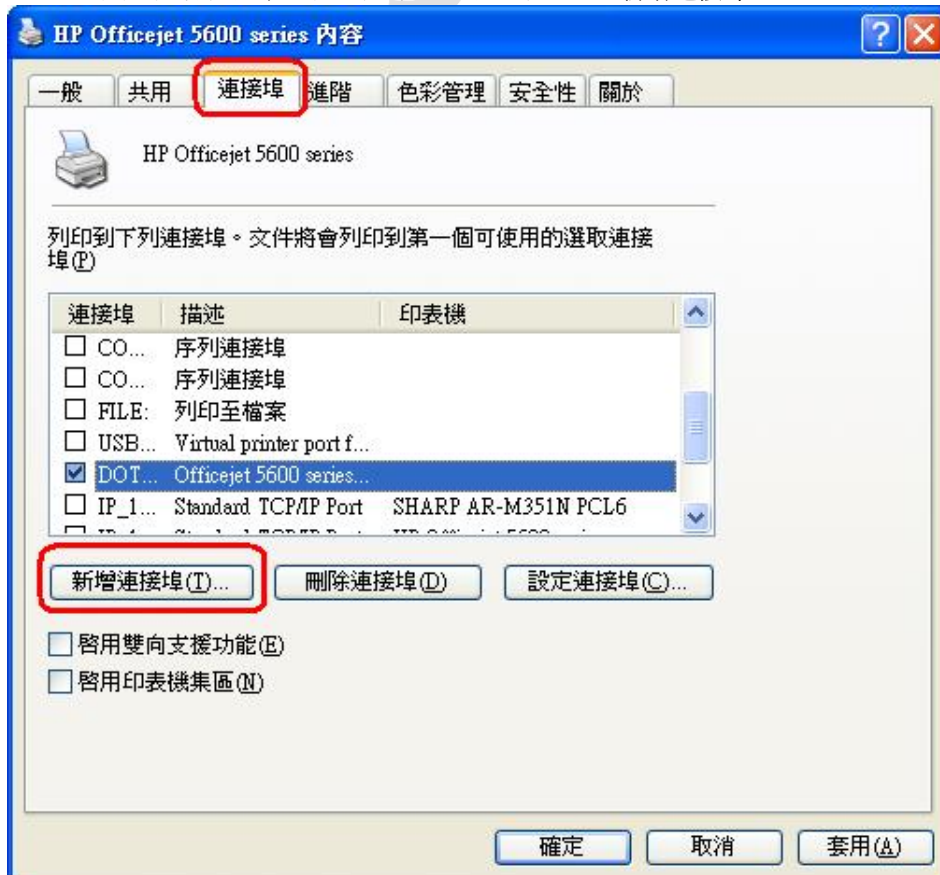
HP Officejet 5600 series 內容

一般 | 共用 | 連接埠 | 進階 | 色彩管理 | 安全性 | 關於

HP Officejet 5600 series

列印到下列連接埠。文件將會列印到第一個可使用的選取連接埠(P)

| 連接埠 | 描述 | 印表機 |
|---|---|---|
| ☐ CO... | 序列連接埠 | |
| ☐ CO... | 序列連接埠 | |
| ☐ FILE: | 列印至檔案 | |
| ☐ USB... | Virtual printer port f... | |
| ☑ DOT... | Officejet 5600 series... | |
| ☐ IP_1... | Standard TCP/IP Port | SHARP AR-M351N PCL6 |
| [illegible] | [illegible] | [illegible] |

新增連接埠(T)... 刪除連接埠(D) 設定連接埠(C)...

☐ 啟用雙向支援功能(E)
☐ 啟用印表機集區(N)

確定 取消 套用(A)